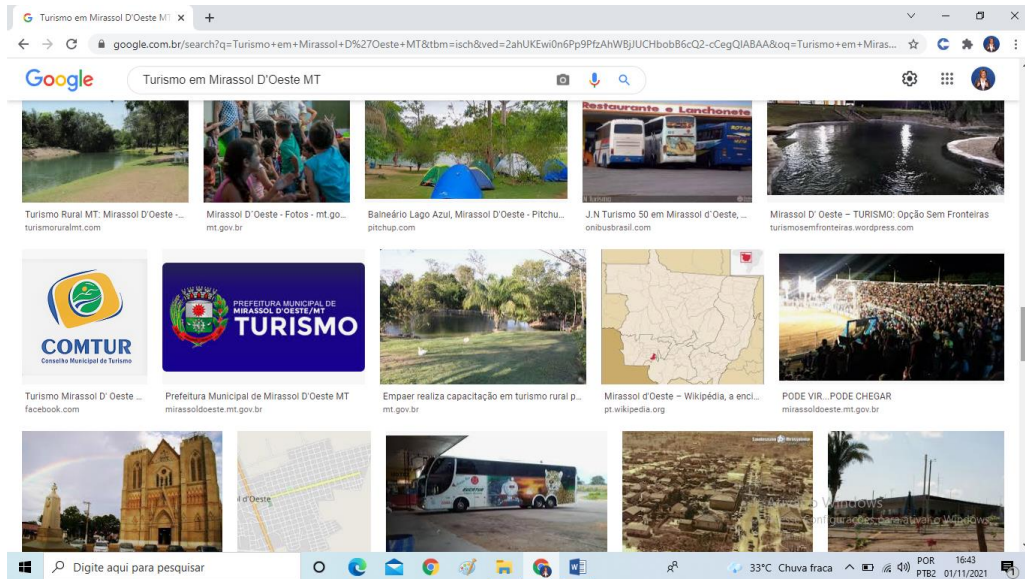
G Turismo em Mirassol D'Oeste MT ×

google.com.br/search?q=Turismo+em+Mirassol+D%27Oeste+MT&tbm=isch&ved=2ahUKEwi0n6Pp9PfzAhWBjJUCHbobB6cQ2-cCegQIABAA&oq=Turismo+em+Miras...

Google

Turismo em Mirassol D'Oeste MT

Turismo Rural MT: Mirassol D'Oeste -...
turismoruralmt.com

Mirassol D'Oeste - Fotos - mt.go...
mt.gov.br

Balneário Lago Azul, Mirassol D'Oeste - Pitchu...
pitchup.com

Restaurante e Lanchonete

J.N Turismo 50 em Mirassol d'Oeste, ...
onibusbrasil.com

Mirassol D' Oeste – TURISMO: Opção Sem Fronteiras
turismosemfronteiras.wordpress.com

COMTUR
Conselho Municipal de Turismo

PREFEITURA MUNICIPAL DE MIRASSOL D'OESTE/MT
TURISMO

Turismo Mirassol D' Oeste ...
facebook.com

Prefeitura Municipal de Mirassol D'Oeste MT
mirassoldoeste.mt.gov.br

Empaer realiza capacitação em turismo rural p...
mt.gov.br

Mirassol d'Oeste – Wikipédia, a enci...
pt.wikipedia.org

PODE VIR...PODE CHEGAR
mirassoldoeste.mt.gov.br

l d'Oeste

Ativar o Windows
Acesse Configurações para ativar o Windows.

Digite aqui para pesquisar

33°C Chuva fraca

POR PTB2

16:43 01/11/2021